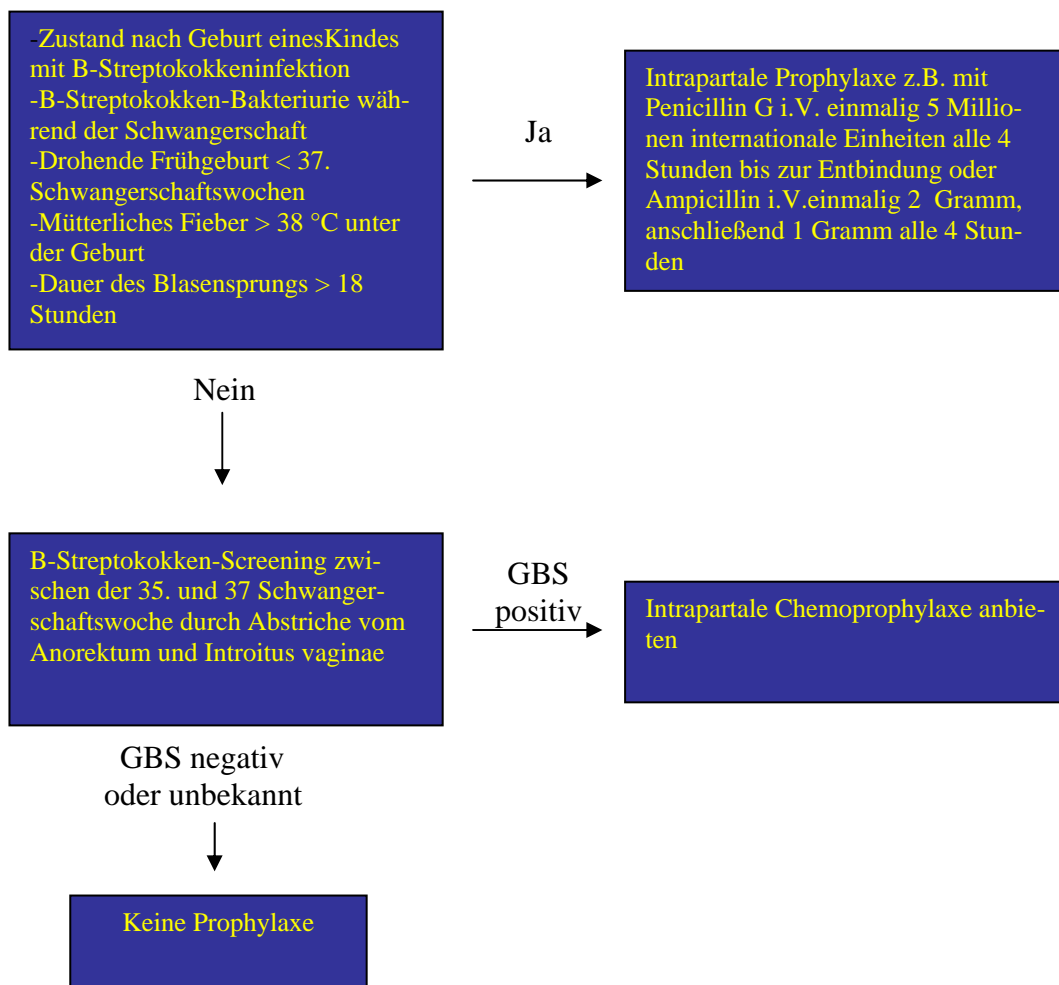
-Zustand nach Geburt einesKindes mit B-Streptokokkeninfektion
-B-Streptokokken-Bakteriurie während der Schwangerschaft
-Drohende Frühgeburt < 37. Schwangerschaftswochen
-Mütterliches Fieber > 38 °C unter der Geburt
-Dauer des Blasensprungs > 18 Stunden

Ja

Intrapartale Prophylaxe z.B. mit Penicillin G i.V. einmalig 5 Millionen internationale Einheiten alle 4 Stunden bis zur Entbindung oder Ampicillin i.V.einmalig 2 Gramm, anschließend 1 Gramm alle 4 Stunden

Nein

B-Streptokokken-Screening zwischen der 35. und 37 Schwangerschaftswoche durch Abstriche vom Anorektum und Introitus vaginae

GBS positiv

Intrapartale Chemoprophylaxe anbieten

GBS negativ oder unbekannt

Keine Prophylaxe